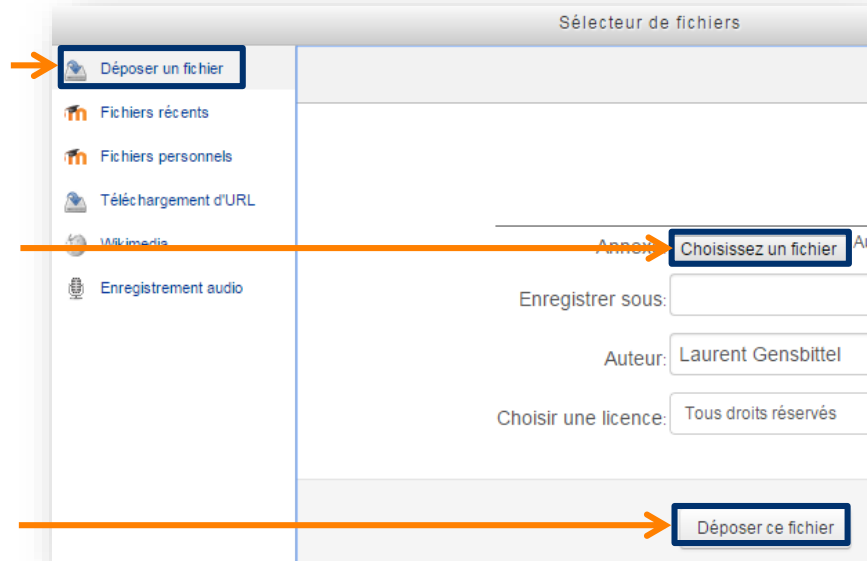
Sélecteur de fichiers

Déposer un fichier
Fichiers récents
Fichiers personnels
Téléchargement d'URL
Wikimedia
Enregistrement audio

Annexe: Choisissez un fichier Au

Enregistrer sous:

Auteur: Laurent Gensbittel

Choisir une licence: Tous droits réservés

Déposer ce fichier